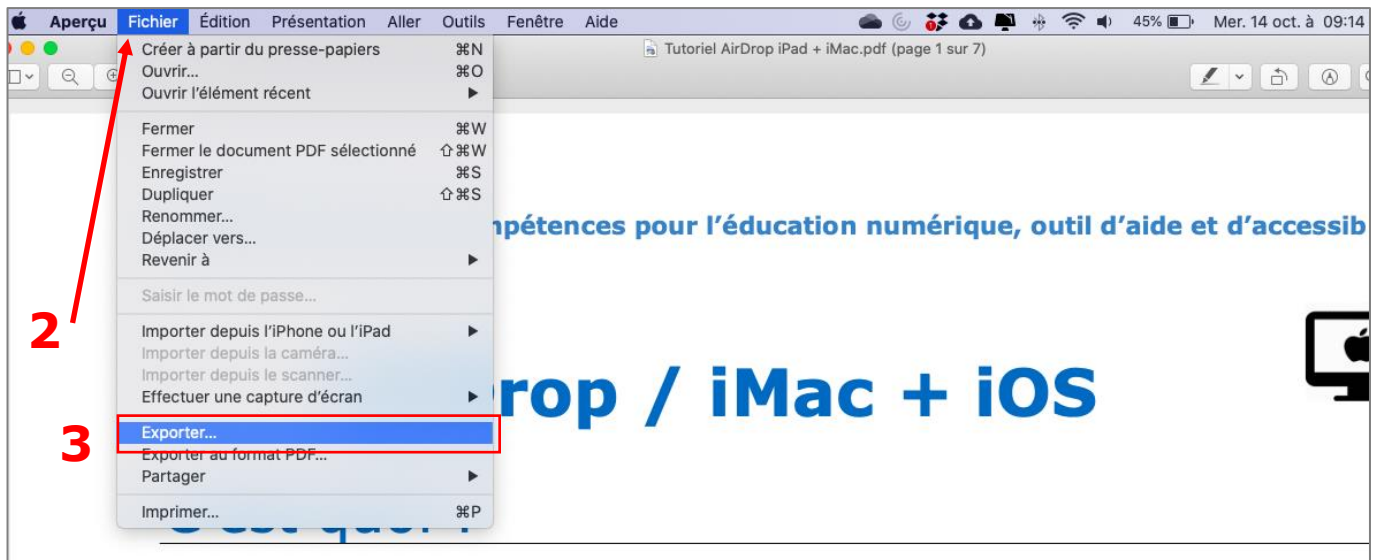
Aperçu Fichier Édition Présentation Aller Outils Fenêtre Aide

45% Mer. 14 oct. à 09:14

Tutoriel AirDrop iPad + iMac.pdf (page 1 sur 7)

Créer à partir du presse-papiers ⌘N
Ouvrir... ⌘O
Ouvrir l'élément récent ▶

Fermer ⌘W
Fermer le document PDF sélectionné ⇧⌘W
Enregistrer ⌘S
Dupliquer ⇧⌘S
Renommer...
Déplacer vers...
Revenir à ▶

Saisir le mot de passe...

Importer depuis l'iPhone ou l'iPad ▶
Importer depuis la caméra...
Importer depuis le scanner...
Effectuer une capture d'écran ▶

Exporter...
Exporter au format PDF...
Partager ▶

Imprimer... ⌘P

2

3

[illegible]mpétences pour l'éducation numérique, outil d'aide et d'accessib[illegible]

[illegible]rop / iMac + iOS

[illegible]'est quoi ?